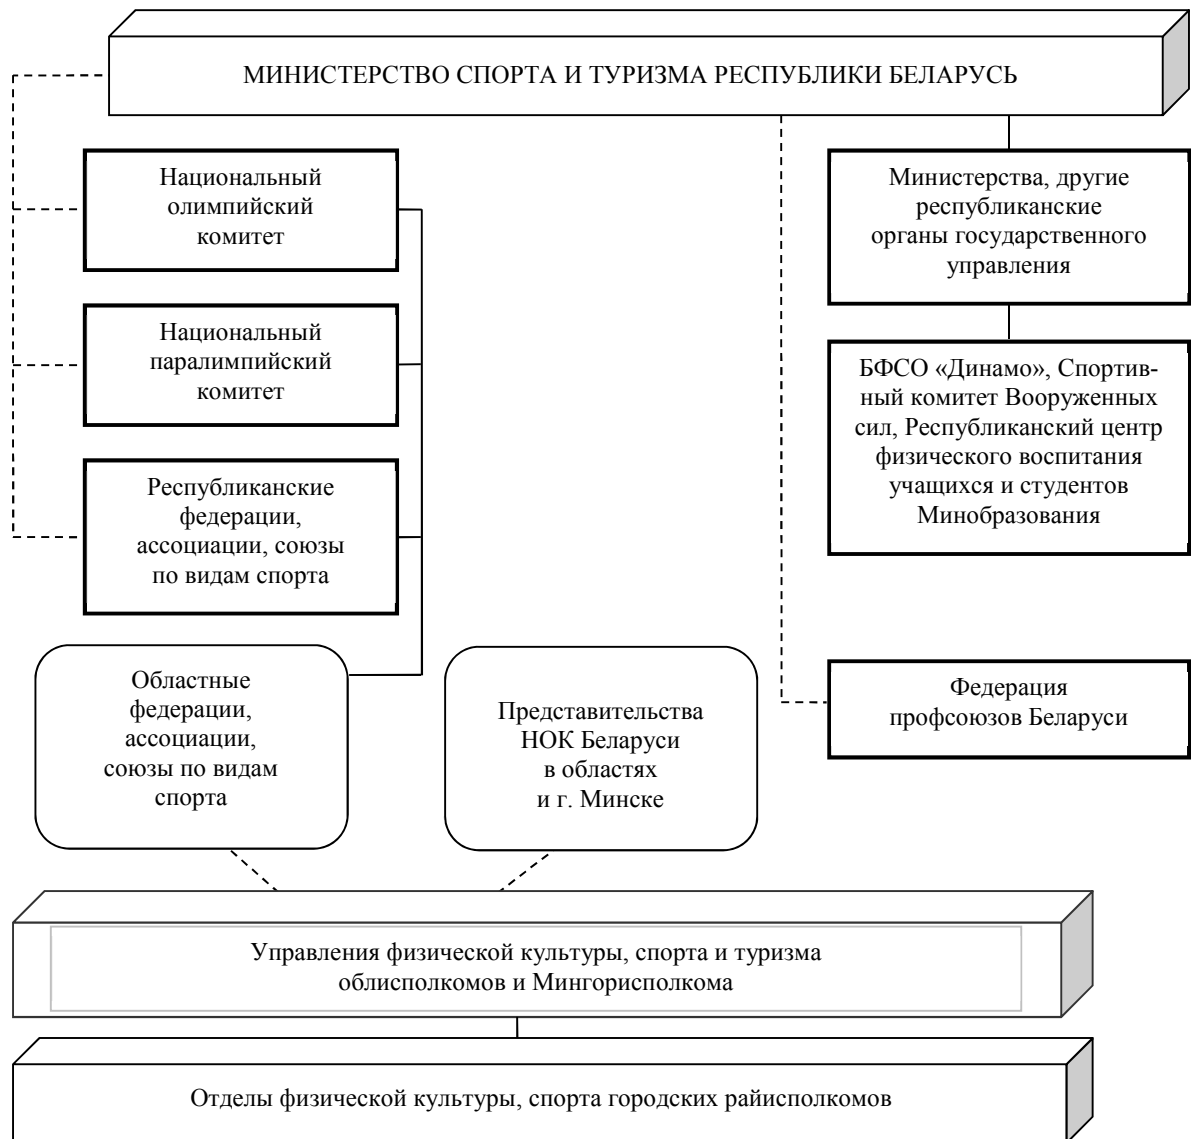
МИНИСТЕРСТВО СПОРТА И ТУРИЗМА РЕСПУБЛИКИ БЕЛАРУСЬ

Национальный олимпийский комитет

Министерства, другие республиканские органы государственного управления

Национальный паралимпийский комитет

БФСО «Динамо», Спортивный комитет Вооруженных сил, Республиканский центр физического воспитания учащихся и студентов Минобразования

Республиканские федерации, ассоциации, союзы по видам спорта

Областные федерации, ассоциации, союзы по видам спорта

Представительства НОК Беларуси в областях и г. Минске

Федерация профсоюзов Беларуси

Управления физической культуры, спорта и туризма облисполкомов и Мингорисполкома

Отделы физической культуры, спорта городских райисполкомов